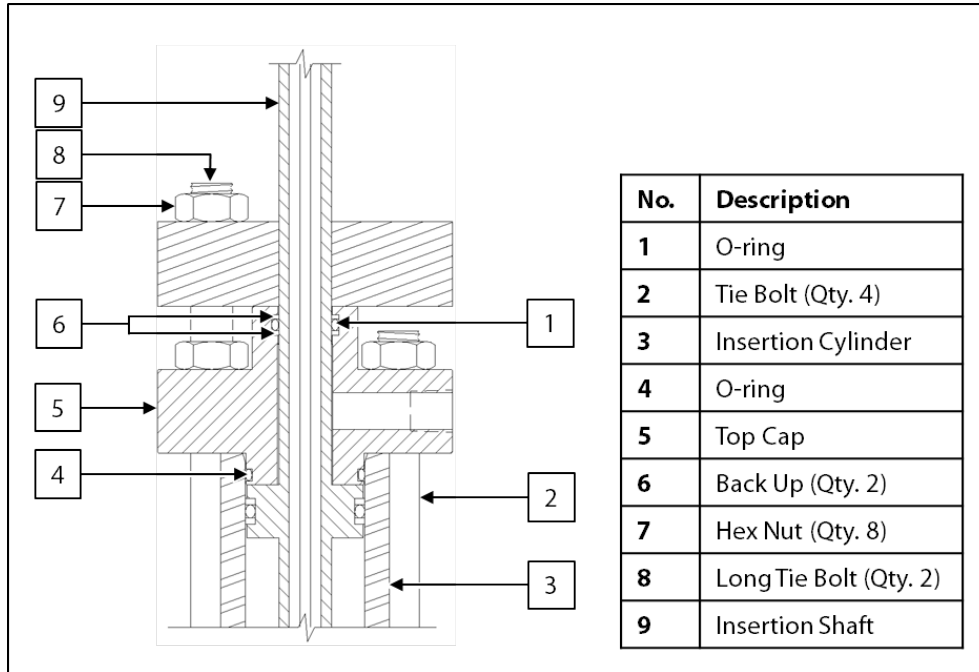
9
8
7
6
5
4
1
2
3

| No. | Description |
|---|---|
| 1 | O-ring |
| 2 | Tie Bolt (Qty. 4) |
| 3 | Insertion Cylinder |
| 4 | O-ring |
| 5 | Top Cap |
| 6 | Back Up (Qty. 2) |
| 7 | Hex Nut (Qty. 8) |
| 8 | Long Tie Bolt (Qty. 2) |
| 9 | Insertion Shaft |